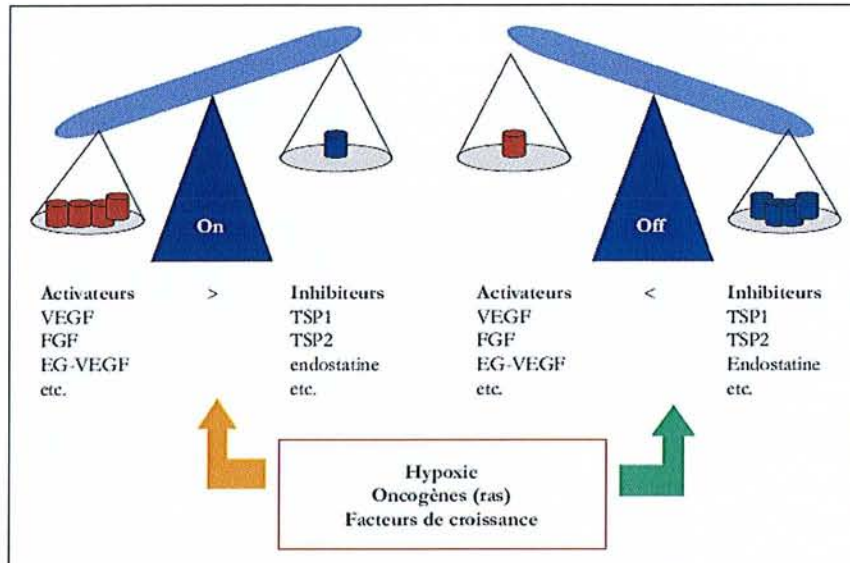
On

Off

Activateurs
VEGF
FGF
EG-VEGF
etc.

>

Inhibiteurs
TSP1
TSP2
endostatine
etc.

Activateurs
VEGF
FGF
EG-VEGF
etc.

<

Inhibiteurs
TSP1
TSP2
Endostatine
etc.

Hypoxie
Oncogènes (ras)
Facteurs de croissance